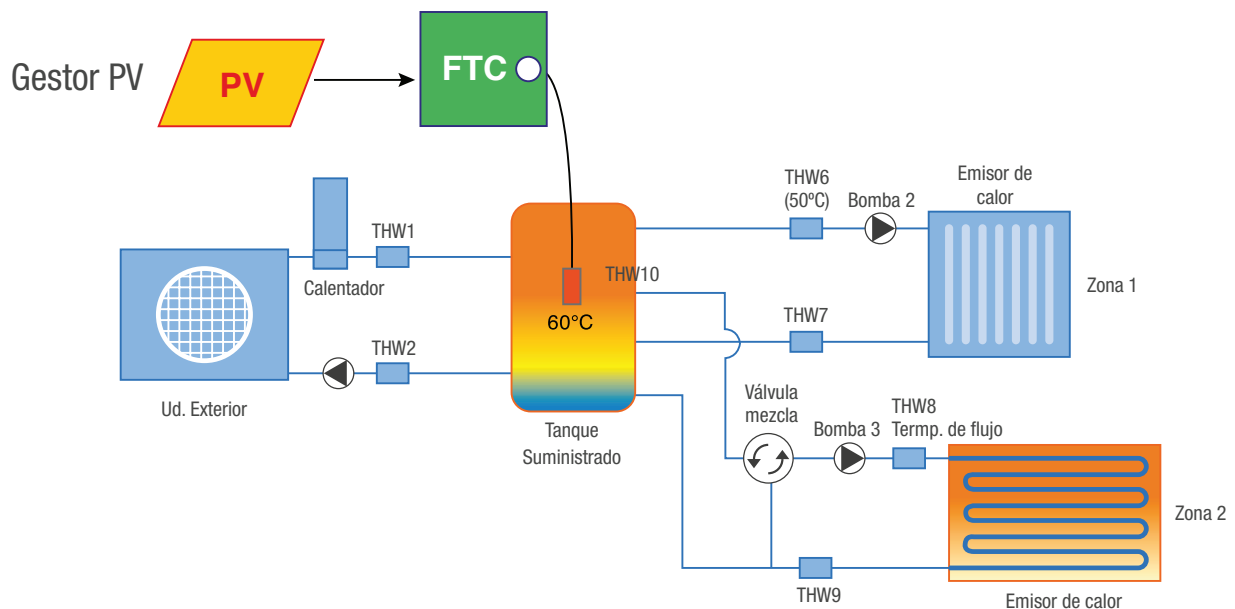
Gestor PV

PV

FTC

THW1

Calentador

THW2

Ud. Exterior

60°C

THW10

Tanque Suministrado

THW6 (50ºC)

Bomba 2

Emisor de calor

Zona 1

THW7

Válvula mezcla

Bomba 3

THW8 Termp. de flujo

Zona 2

THW9

Emisor de calor